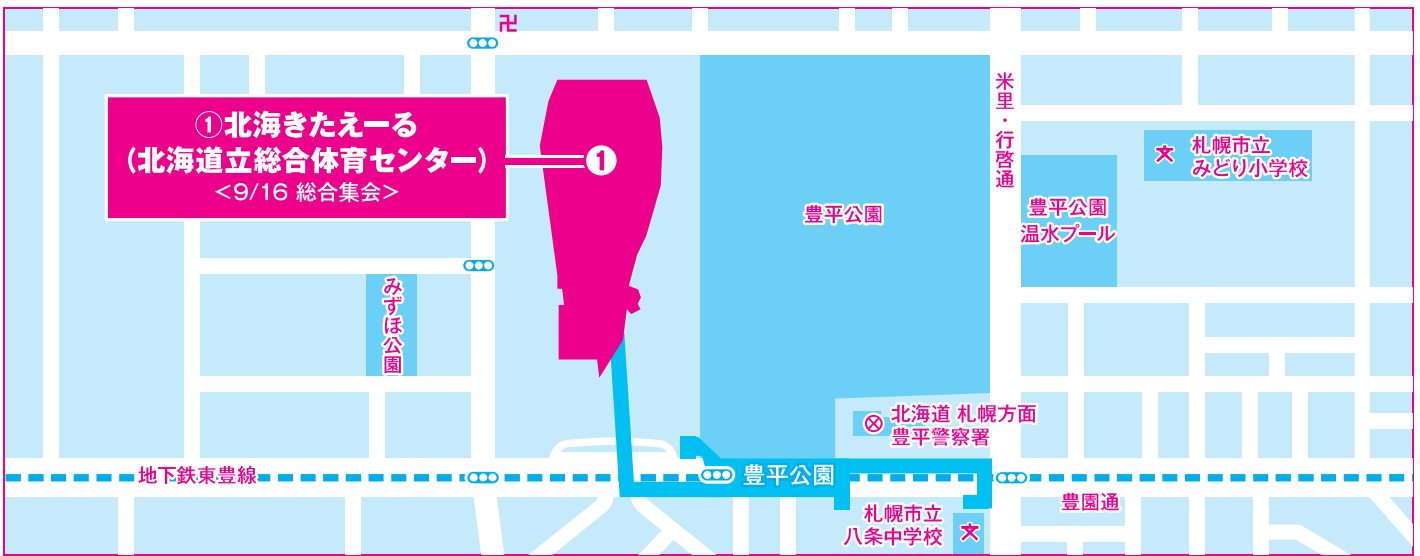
卍

①北海きたえーる
(北海道立総合体育センター)
<9/16 総合集会>

①

米里・行啓通

札幌市立
みどり小学校

豊平公園

豊平公園
温水プール

みずほ公園

北海道 札幌方面
豊平警察署

地下鉄東豊線

豊平公園

豊園通

札幌市立
八条中学校